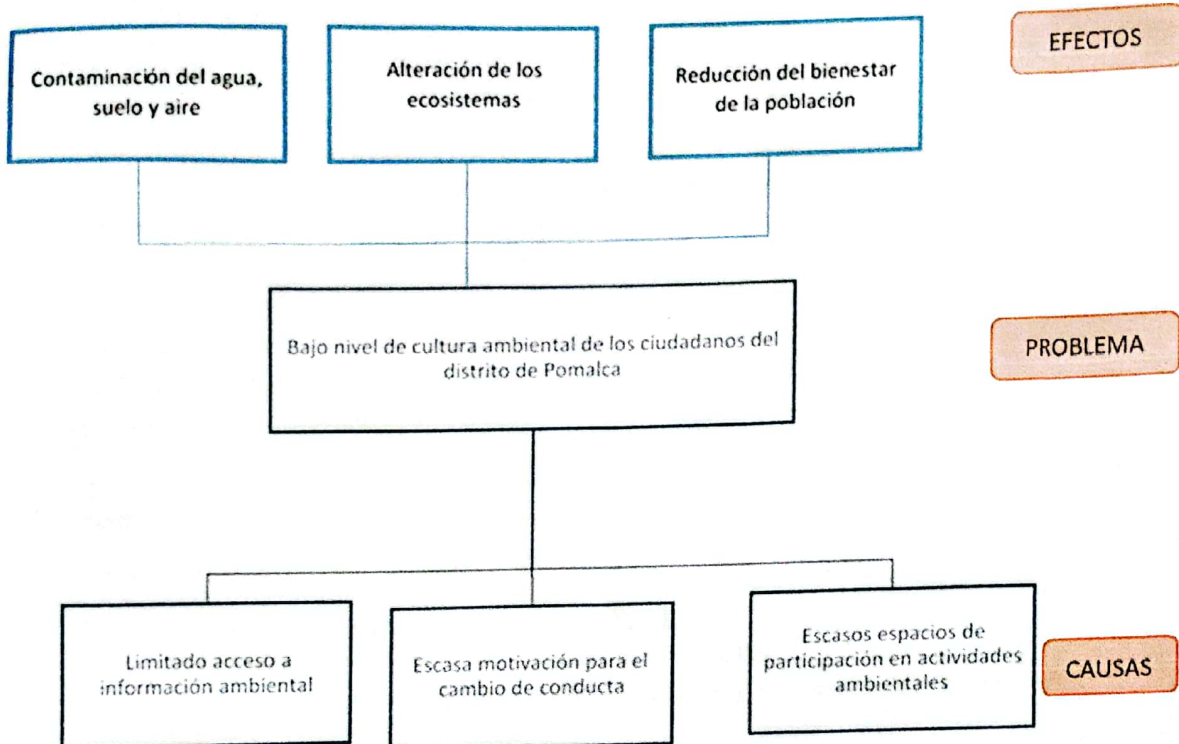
Contaminación del agua, suelo y aire

Alteración de los ecosistemas

Reducción del bienestar de la población

EFECTOS

Bajo nivel de cultura ambiental de los ciudadanos del distrito de Pomalca

PROBLEMA

Limitado acceso a información ambiental

Escasa motivación para el cambio de conducta

Escasos espacios de participación en actividades ambientales

CAUSAS